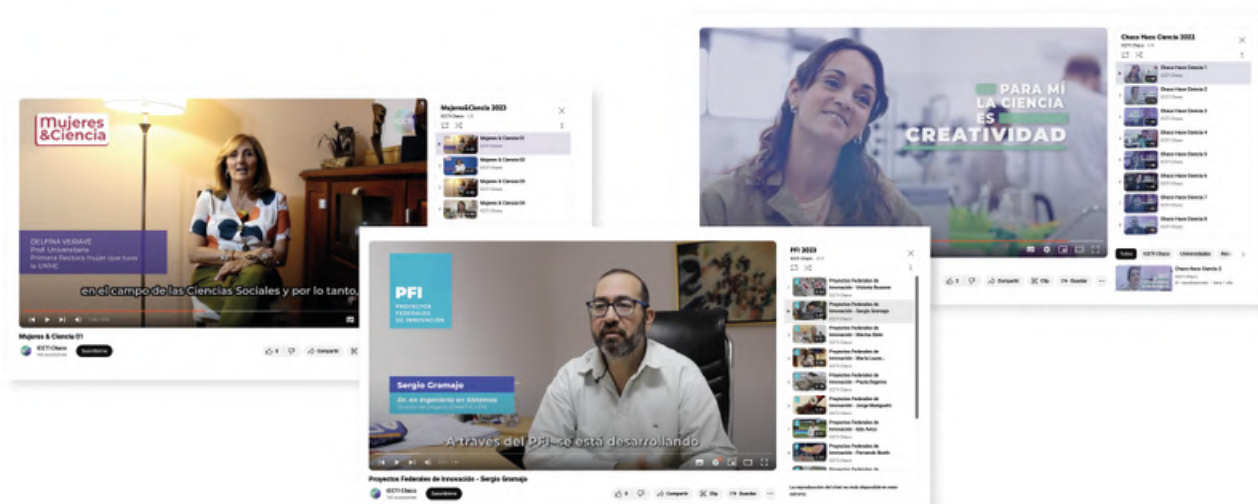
Mujeres & Ciencia

DELFINA VEIRAVE
Prof. Universitaria
Primera Rectora mujer que tuvo la UNNE

en el campo de las Ciencias Sociales y por lo tanto,

Mujeres & Ciencia 01

ICCTI Chaco

Suscribirme

Compartir

Mujeres&Ciencia 2023

ICCTI Chaco

Mujeres & Ciencia 01

Mujeres & Ciencia 02

Mujeres & Ciencia 03

Mujeres & Ciencia 04

PARA MÍ LA CIENCIA ES CREATIVIDAD

Chaco Hace Ciencia 2023

Chaco Hace Ciencia 1

Chaco Hace Ciencia 2

Chaco Hace Ciencia 3

Chaco Hace Ciencia 4

Chaco Hace Ciencia 5

Chaco Hace Ciencia 6

Chaco Hace Ciencia 7

Chaco Hace Ciencia 8

Todos

ICCTI Chaco

Universidades

Chaco Hace Ciencia 2

Compartir

Clip

Guardar

PFI
PROYECTOS FEDERALES DE INNOVACIÓN

Sergio Gramajo
Dr. en Ingeniería en Sistemas

A través del PFI se está desarrollando

Proyectos Federales de Innovación - Sergio Gramajo

ICCTI Chaco

Suscribirme

Compartir

Clip

Guardar

PFI 2023

ICCTI Chaco

Proyectos Federales de Innovación - Victoria Rosanne

Proyectos Federales de Innovación - Sergio Gramajo

Proyectos Federales de Innovación - Marina Stein

Proyectos Federales de Innovación - María Laura

Proyectos Federales de Innovación - Paula Bogiatsa

Proyectos Federales de Innovación - Jorge Marignetti

Proyectos Federales de Innovación - Ada Artzo

Proyectos Federales de Innovación - Fernando Busto

Proyectos Federales de Innovación

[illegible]